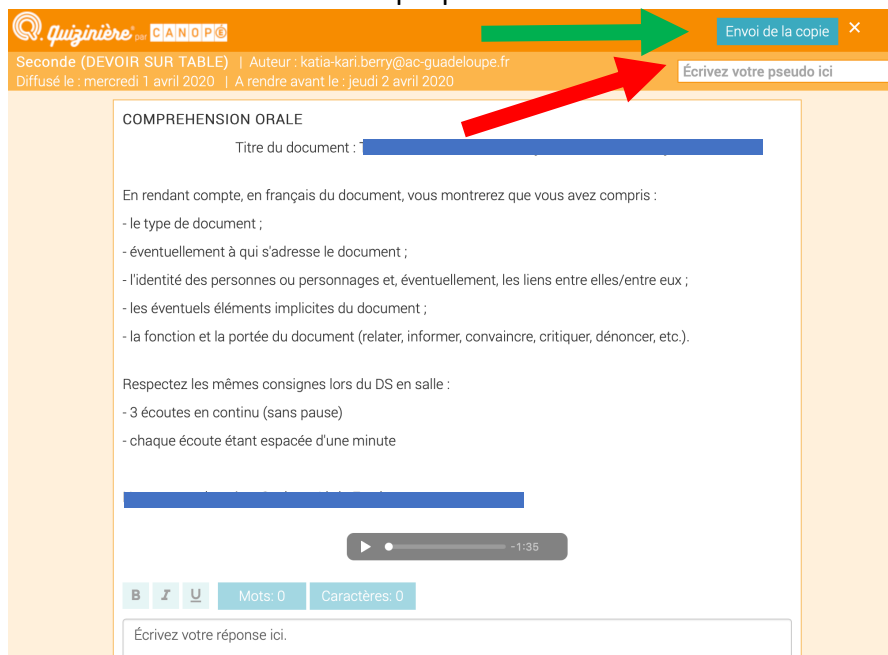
Quizinière par CANOPÉ

Envoi de la copie ×

Seconde (DEVOIR SUR TABLE) | Auteur : katia-kari.berry@ac-guadeloupe.fr
Diffusé le : mercredi 1 avril 2020 | A rendre avant le : jeudi 2 avril 2020

Écrivez votre pseudo ici

COMPREHENSION ORALE

Titre du document : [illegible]

En rendant compte, en français du document, vous montrerez que vous avez compris :

- le type de document ;

- éventuellement à qui s'adresse le document ;

- l'identité des personnes ou personnages et, éventuellement, les liens entre elles/entre eux ;

- les éventuels éléments implicites du document ;

- la fonction et la portée du document (relater, informer, convaincre, critiquer, dénoncer, etc.).

Respectez les mêmes consignes lors du DS en salle :

- 3 écoutes en continu (sans pause)

- chaque écoute étant espacée d'une minute

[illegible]

-1:35

B I U Mots: 0 Caractères: 0

Écrivez votre réponse ici.